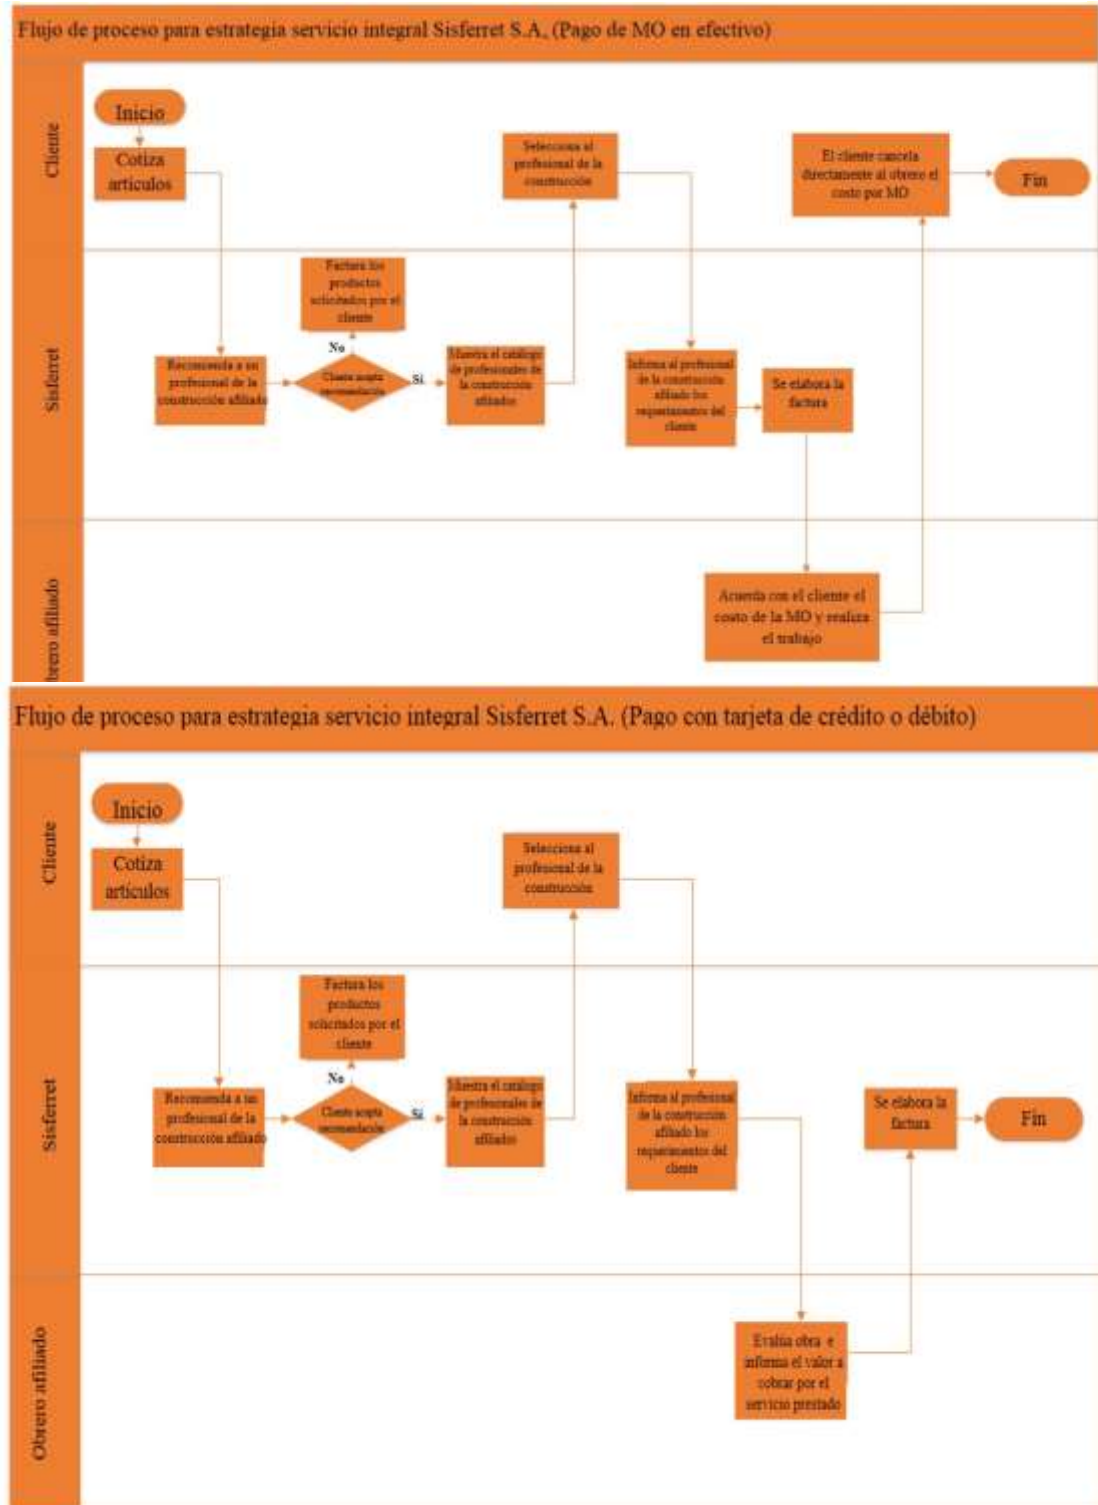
Flujo de proceso para estrategia servicio integral Sisferret S.A. (Pago de MO en efectivo)

Cliente

Inicio

Cotiza artículos

Selecciona al profesional de la construcción

El cliente cancela directamente al obrero el costo por MO

Fin

Sisferret

Factura los productos solicitados por el cliente

No

Recomienda a un profesional de la construcción afiliado

Cliente acepta recomendación

Sí

Muestra el catálogo de profesionales de la construcción afiliados

Informa al profesional de la construcción afiliado los requerimientos del cliente

Se elabora la factura

Obrero afiliado

Acuerda con el cliente el costo de la MO y realiza el trabajo

Flujo de proceso para estrategia servicio integral Sisferret S.A. (Pago con tarjeta de crédito o débito)

Cliente

Inicio

Cotiza artículos

Selecciona al profesional de la construcción

Sisferret

Factura los productos solicitados por el cliente

No

Recomienda a un profesional de la construcción afiliado

Cliente acepta recomendación

Sí

Muestra el catálogo de profesionales de la construcción afiliados

Informa al profesional de la construcción afiliado los requerimientos del cliente

Se elabora la factura

Fin

Obrero afiliado

Evalúa obra e informa el valor a cobrar por el servicio prestado